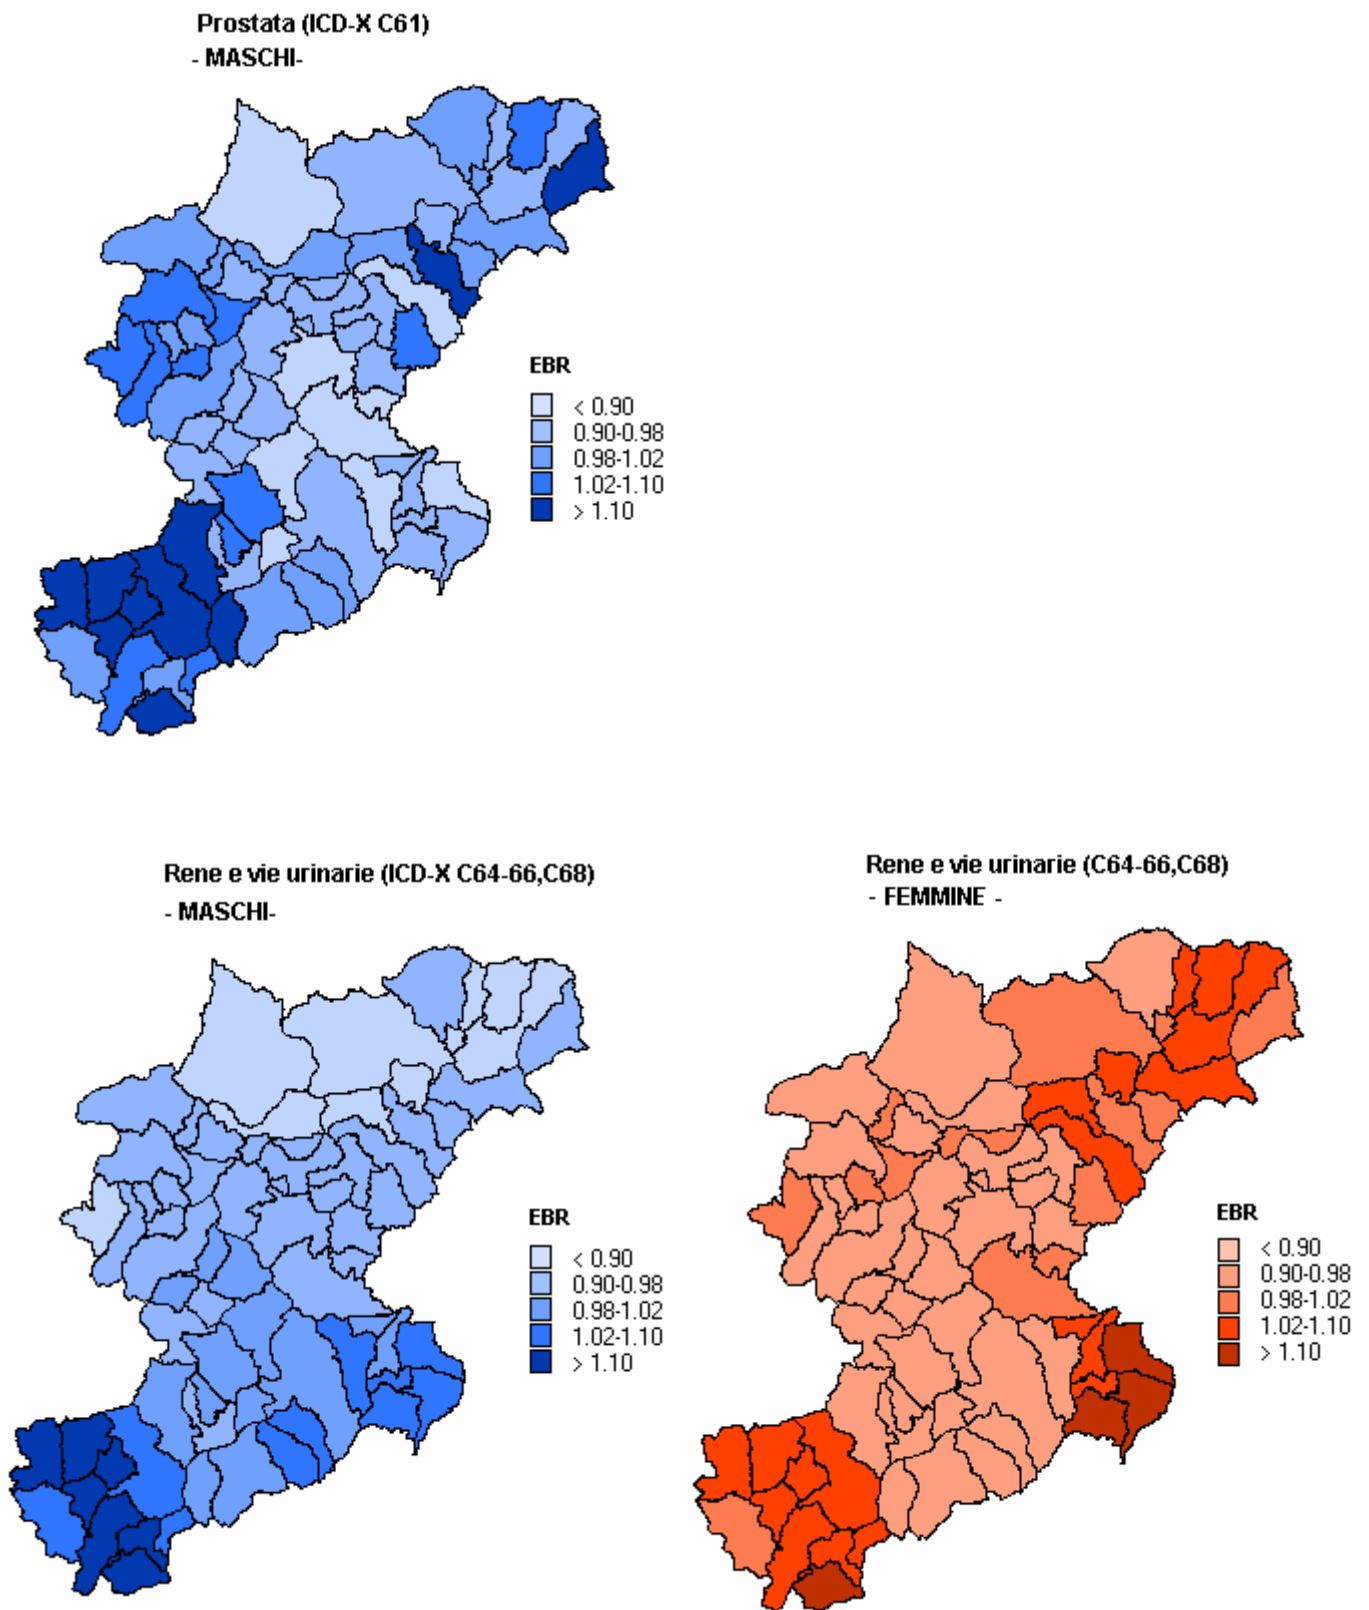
Prostata (ICD-X C61)
- MASCHI-

EBR
< 0.90
0.90-0.98
0.98-1.02
1.02-1.10
> 1.10

Rene e vie urinarie (ICD-X C64-66,C68)
- MASCHI-

EBR
< 0.90
0.90-0.98
0.98-1.02
1.02-1.10
> 1.10

Rene e vie urinarie (C64-66,C68)
- FEMMINE -

EBR
< 0.90
0.90-0.98
0.98-1.02
1.02-1.10
> 1.10